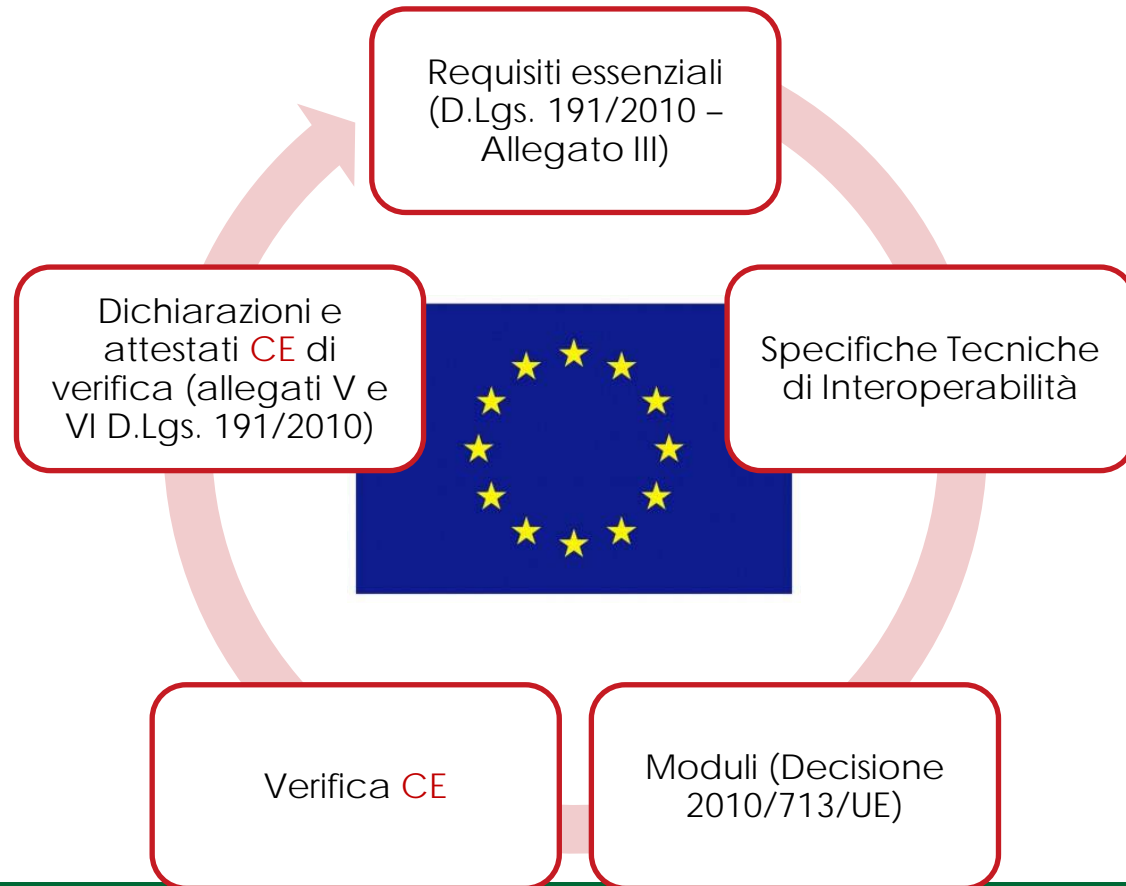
Requisiti essenziali (D.Lgs. 191/2010 – Allegato III)

Specifiche Tecniche di Interoperabilità

Moduli (Decisione 2010/713/UE)

Verifica CE

Dichiarazioni e attestati CE di verifica (allegati V e VI D.Lgs. 191/2010)